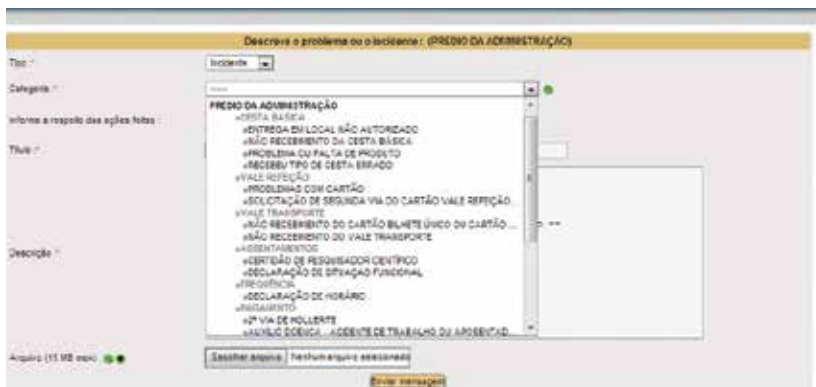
Descreva o problema ou o incidente : (PREDIO DA ADMINISTRAÇÃO)

Tipo :* Incidente

Categoria :*

Informe a respeito das ações feitas :

Título :*

Descrição :*

PREDIO DA ADMINISTRAÇÃO
»CESTA BÁSICA
»ENTREGA EM LOCAL NÃO AUTORIZADO
»NÃO RECEBIMENTO DA CESTA BÁSICA
»PROBLEMA OU FALTA DE PRODUTO
»RECEBEU TIPO DE CESTA ERRADO
»VALE REFEIÇÃO
»PROBLEMAS COM CARTÃO
»SOLICITAÇÃO DE SEGUNDA VIA DO CARTÃO VALE REFEIÇÃO...
»VALE TRANSPORTE
»NÃO RECEBIMENTO DO CARTÃO BILHETE ÚNICO OU CARTÃO ...
»NÃO RECEBIMENTO DO VALE TRANSPORTE
»ASSENTAMENTOS
»CERTIDÃO DE PESQUISADOR CIENTÍFICO
»DECLARAÇÃO DE SITUAÇÃO FUNCIONAL
»FREQUÊNCIA
»DECLARAÇÃO DE HORÁRIO
»PAGAMENTO
»2ª VIA DE HOLLERITE
»AUXÍLIO DOENÇA - ACIDENTE DE TRABALHO OU APOSENTAD...

Arquivo (15 MB max)

Escolher arquivo Nenhum arquivo selecionado

Enviar mensagem